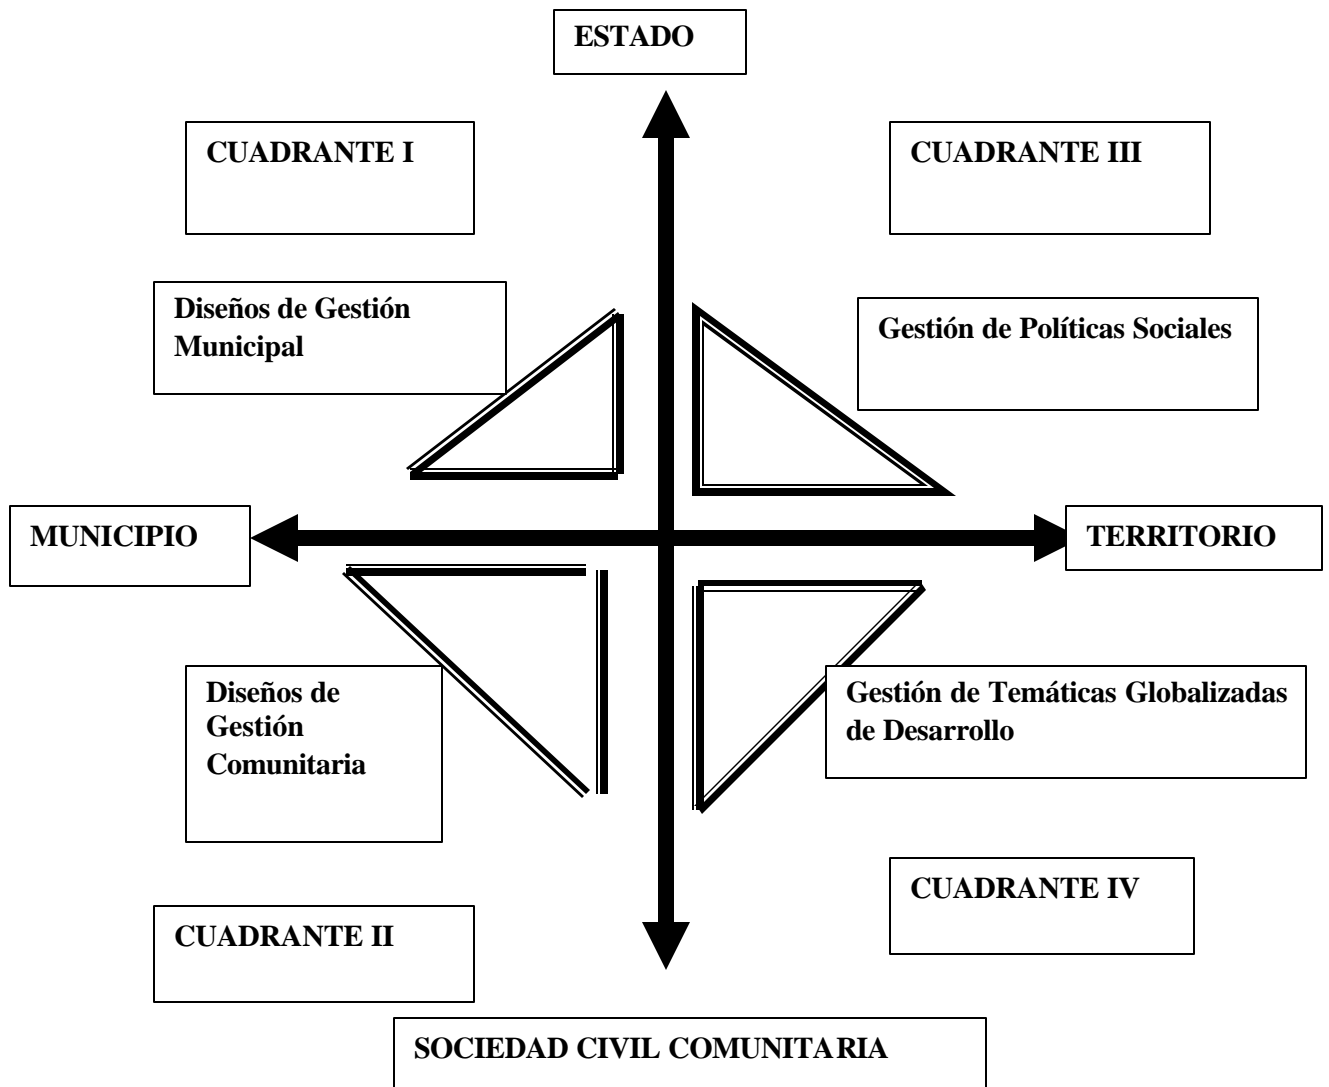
ESTADO

CUADRANTE I

CUADRANTE III

Diseños de Gestión Municipal

Gestión de Políticas Sociales

MUNICIPIO

TERRITORIO

Diseños de Gestión Comunitaria

Gestión de Temáticas Globalizadas de Desarrollo

CUADRANTE IV

CUADRANTE II

SOCIEDAD CIVIL COMUNITARIA